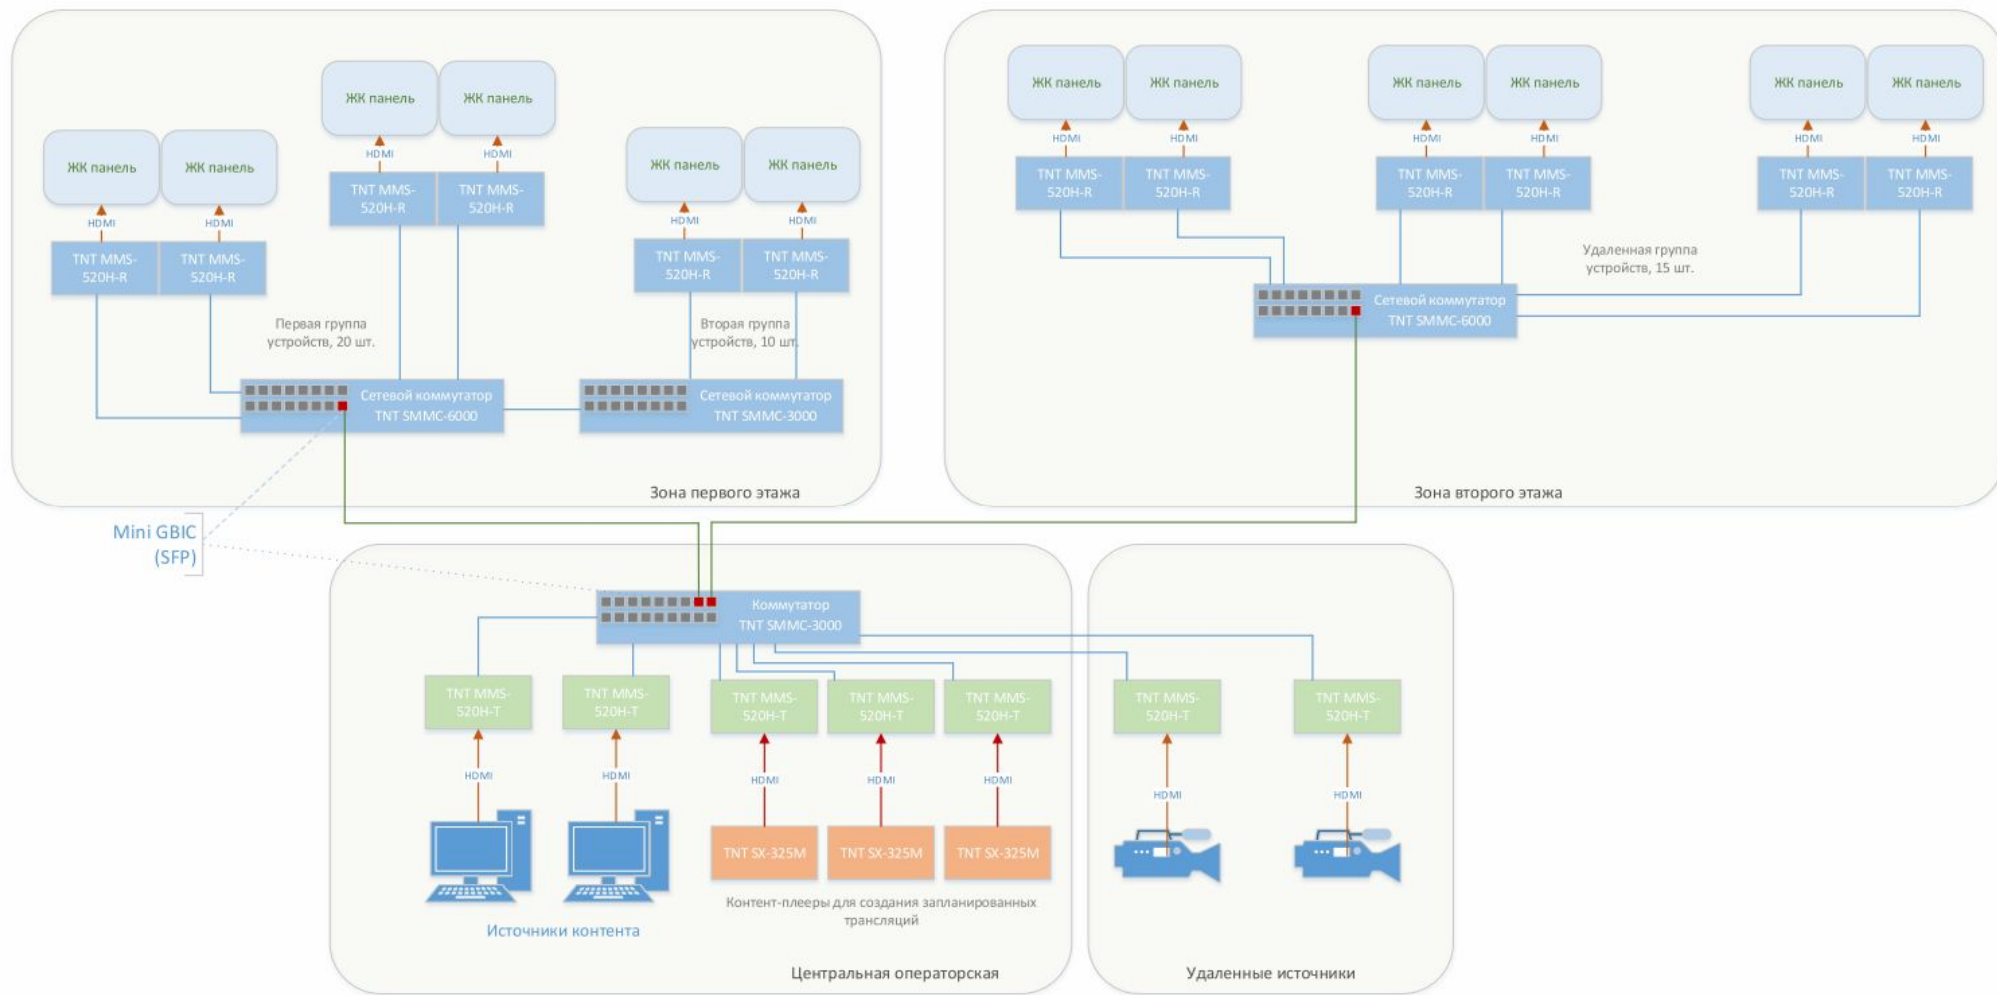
ЖК панель
ЖК панель
ЖК панель
ЖК панель
ЖК панель
ЖК панель
HDMI
HDMI
HDMI
HDMI
HDMI
HDMI
TNT MMS-520H-R
TNT MMS-520H-R
TNT MMS-520H-R
TNT MMS-520H-R
TNT MMS-520H-R
TNT MMS-520H-R
Первая группа устройств, 20 шт.
Вторая группа устройств, 10 шт.
Сетевой коммутатор TNT SMMC-6000
Сетевой коммутатор TNT SMMC-3000
Зона первого этажа

ЖК панель
ЖК панель
ЖК панель
ЖК панель
ЖК панель
ЖК панель
HDMI
HDMI
HDMI
HDMI
HDMI
HDMI
TNT MMS-520H-R
TNT MMS-520H-R
TNT MMS-520H-R
TNT MMS-520H-R
TNT MMS-520H-R
TNT MMS-520H-R
Удаленная группа устройств, 15 шт.
Сетевой коммутатор TNT SMMC-6000
Зона второго этажа

Mini GBIC (SFP)

Коммутатор TNT SMMC-3000
TNT MMS-520H-T
TNT MMS-520H-T
TNT MMS-520H-T
TNT MMS-520H-T
TNT MMS-520H-T
TNT MMS-520H-T
TNT MMS-520H-T
HDMI
HDMI
HDMI
HDMI
HDMI
HDMI
HDMI
TNT SX-325M
TNT SX-325M
TNT SX-325M
Контент-плееры для создания запланированных трансляций
Источники контента
Центральная операторская
Удаленные источники